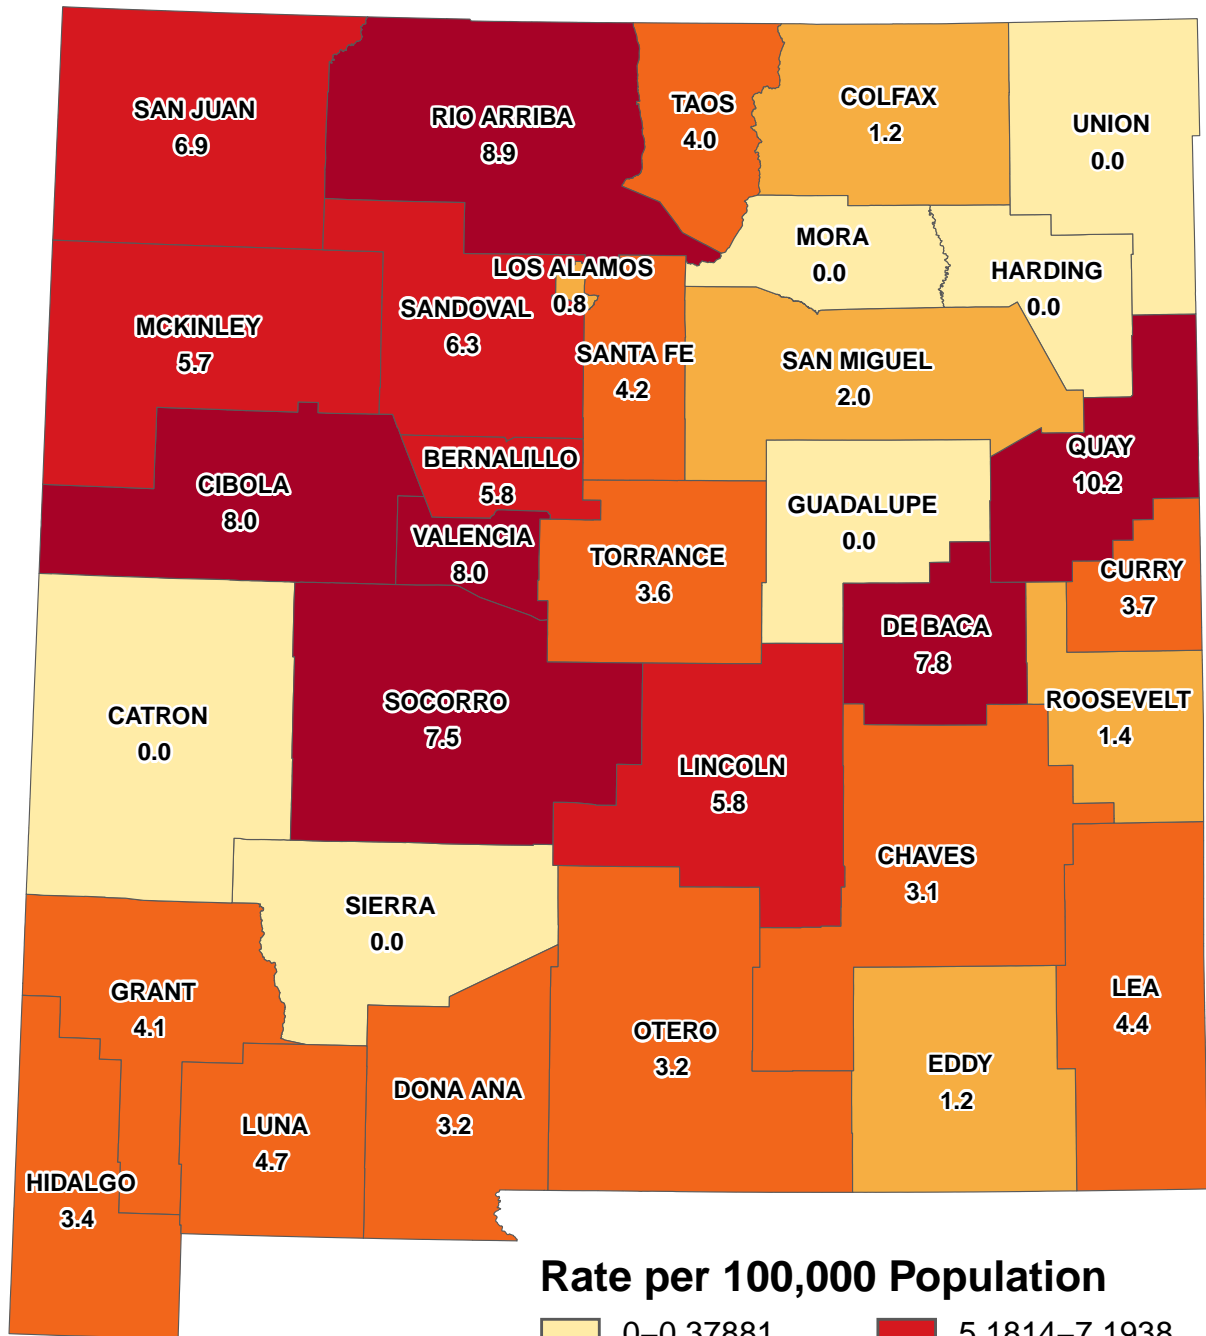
SAN JUAN
6.9

RIO ARRIBA
8.9

TAOS
4.0

COLFAX
1.2

UNION
0.0

MORA
0.0

HARDING
0.0

LOS ALAMOS
0.8

MCKINLEY
5.7

SANDOVAL
6.3

SANTA FE
4.2

SAN MIGUEL
2.0

QUAY
10.2

BERNALILLO
5.8

CIBOLA
8.0

VALENCIA
8.0

GUADALUPE
0.0

TORRANCE
3.6

CURRY
3.7

DE BACA
7.8

CATRON
0.0

SOCORRO
7.5

ROOSEVELT
1.4

LINCOLN
5.8

CHAVES
3.1

SIERRA
0.0

GRANT
4.1

LEA
4.4

OTERO
3.2

DONA ANA
3.2

EDDY
1.2

LUNA
4.7

HIDALGO
3.4

Rate per 100,000 Population

0–0.37881

5.1814–7.1938